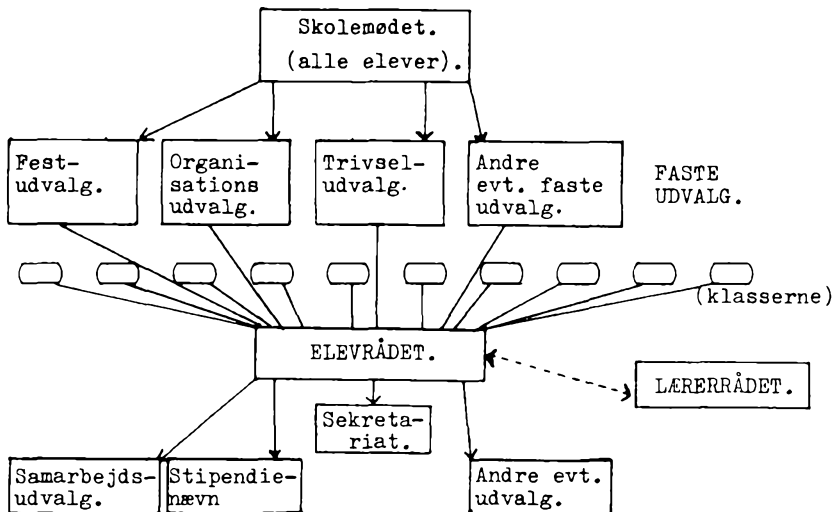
Skolemødet.
(alle elever).

Fest-
udvalg.

Organi-
sations
udvalg.

Trivsel-
udvalg.

Andre
evt. faste
udvalg.

FASTE
UDVALG.

(klasserne)

ELEVRÅDET.

LÆRERRÅDET.

Sekreta-
riat.

Samarbejds-
udvalg.

Stipendie-
nævn

Andre evt.
udvalg.